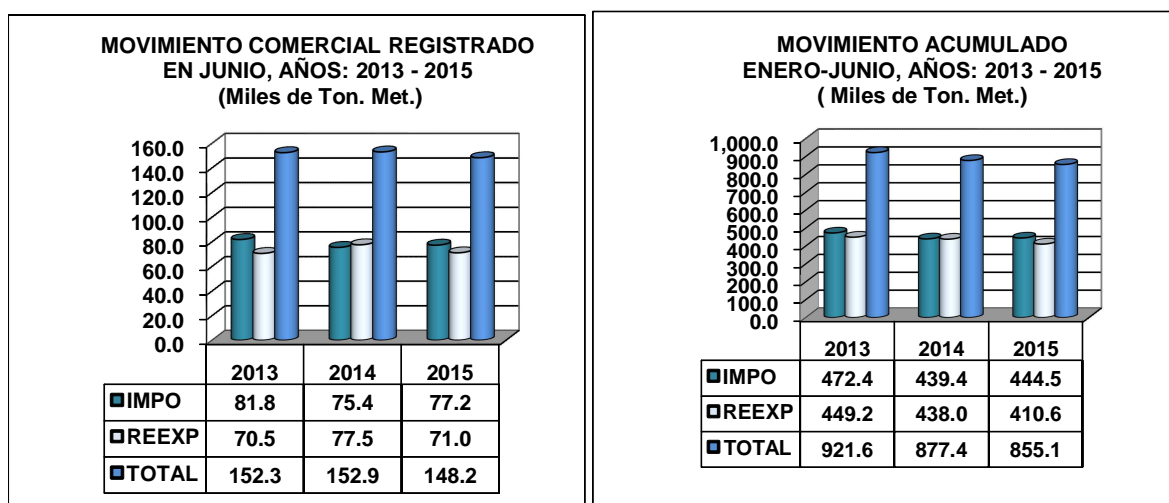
MOVIMIENTO COMERCIAL REGISTRADO EN JUNIO, AÑOS: 2013 - 2015
(Miles de Ton. Met.)

160.0
140.0
120.0
100.0
80.0
60.0
40.0
20.0
0.0

| | 2013 | 2014 | 2015 |
|---|---|---|---|
| IMPO | 81.8 | 75.4 | 77.2 |
| REEXP | 70.5 | 77.5 | 71.0 |
| TOTAL | 152.3 | 152.9 | 148.2 |

MOVIMIENTO ACUMULADO ENERO-JUNIO, AÑOS: 2013 - 2015
( Miles de Ton. Met.)

1,000.0
900.0
800.0
700.0
600.0
500.0
400.0
300.0
200.0
100.0
0.0

| | 2013 | 2014 | 2015 |
|---|---|---|---|
| IMPO | 472.4 | 439.4 | 444.5 |
| REEXP | 449.2 | 438.0 | 410.6 |
| TOTAL | 921.6 | 877.4 | 855.1 |